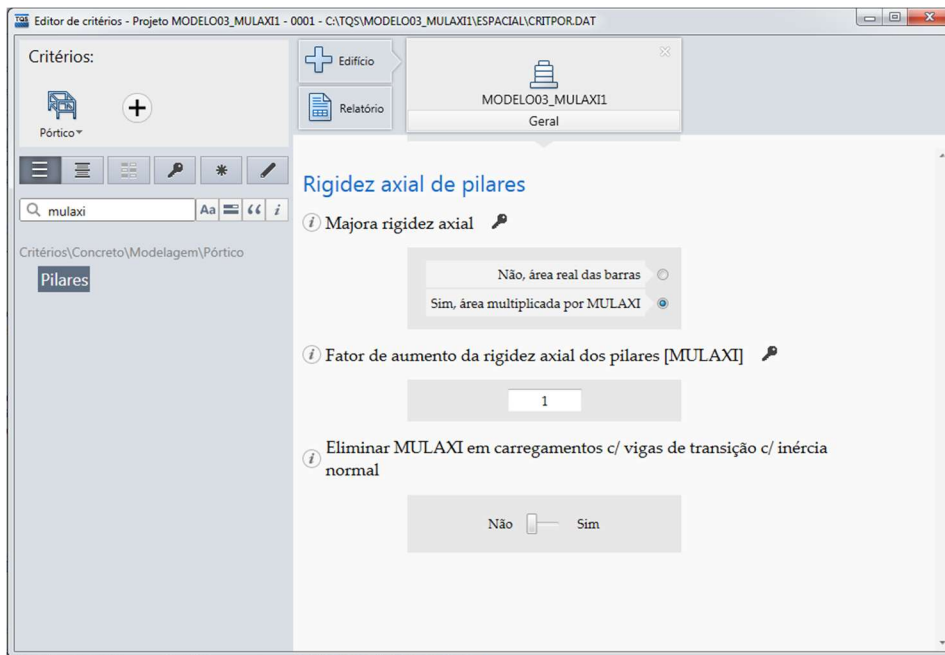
TQS Editor de critérios - Projeto MODELO03_MULAXI1 - 0001 - C:\TQS\MODELO03_MULAXI1\ESPACIAL\CRITPOR.DAT

Critérios:

Pórtico

Edifício

Relatório

MODELO03_MULAXI1

Geral

mulaxi

Aa

``

i

Critérios\Concreto\Modelagem\Pórtico

Pilares

Rigidez axial de pilares

i Majora rigidez axial

Não, área real das barras

Sim, área multiplicada por MULAXI

i Fator de aumento da rigidez axial dos pilares [MULAXI]

1

i Eliminar MULAXI em carregamentos c/ vigas de transição c/ inércia normal

Não Sim